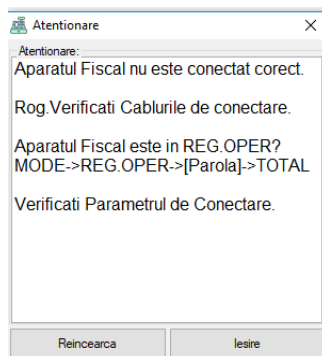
Atentionare
×
Atentionare:
Aparatul Fiscal nu este conectat corect.

Rog.Verificati Cablurile de conectare.

Aparatul Fiscal este in REG.OPER?
MODE->REG.OPER->[Parola]->TOTAL

Verificati Parametrul de Conectare.

Reincearca
Iesire